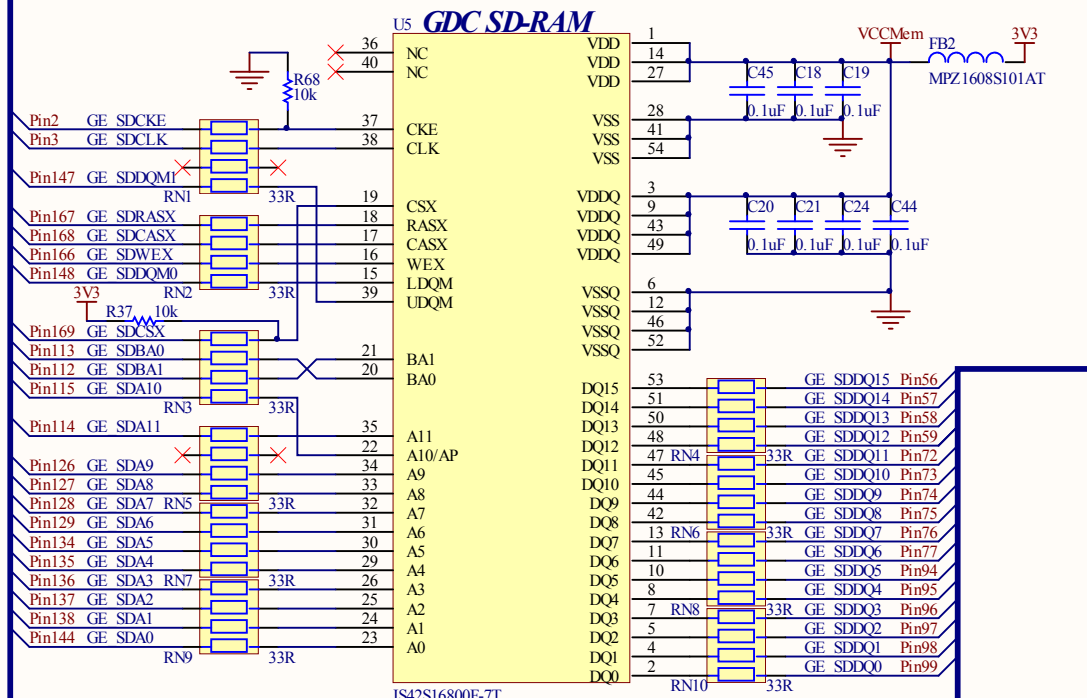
U5 GDC SD-RAM

36 NC
40 NC
R68 10k
37 CKE
38 CLK
19 CSX
18 RASX
17 CASX
16 WEX
15 LDQM
39 UDQM
21 BA1
20 BA0
35 A11
22 A10/AP
34 A9
33 A8
32 A7
31 A6
30 A5
29 A4
26 A3
25 A2
24 A1
23 A0

1 VDD
14 VDD
27 VDD
28 VSS
41 VSS
54 VSS
3 VDDQ
9 VDDQ
43 VDDQ
49 VDDQ
6 VSSQ
12 VSSQ
46 VSSQ
52 VSSQ
53 DQ15
51 DQ14
50 DQ13
48 DQ12
47 DQ11
45 DQ10
44 DQ9
42 DQ8
13 DQ7
11 DQ6
10 DQ5
8 DQ4
7 DQ3
5 DQ2
4 DQ1
2 DQ0

VCCMem FB2 3V3 MPZ1608S101AT
C45 C18 C19 0.1uF 0.1uF 0.1uF
C20 C21 C24 C44 0.1uF 0.1uF 0.1uF 0.1uF

Pin2 GE SDCKE
Pin3 GE SDCLK
Pin147 GE SDDQM1
RN1 33R
Pin167 GE SDRASX
Pin168 GE SDCASX
Pin166 GE SDWEX
Pin148 GE SDDQM0
RN2 33R
3V3
R37 10k
Pin169 GE SDCSX
Pin113 GE SDBA0
Pin112 GE SDBA1
Pin115 GE SDA10
RN3 33R
Pin114 GE SDA11
Pin126 GE SDA9
Pin127 GE SDA8
Pin128 GE SDA7 RN5 33R
Pin129 GE SDA6
Pin134 GE SDA5
Pin135 GE SDA4
Pin136 GE SDA3 RN7 33R
Pin137 GE SDA2
Pin138 GE SDA1
Pin144 GE SDA0
RN9 33R

GE SDDQ15 Pin56
GE SDDQ14 Pin57
GE SDDQ13 Pin58
GE SDDQ12 Pin59
RN4 33R GE SDDQ11 Pin72
GE SDDQ10 Pin73
GE SDDQ9 Pin74
GE SDDQ8 Pin75
RN6 33R GE SDDQ7 Pin76
GE SDDQ6 Pin77
GE SDDQ5 Pin94
GE SDDQ4 Pin95
RN8 33R GE SDDQ3 Pin96
GE SDDQ2 Pin97
GE SDDQ1 Pin98
GE SDDQ0 Pin99
RN10 33R

IS42S16800F-7T